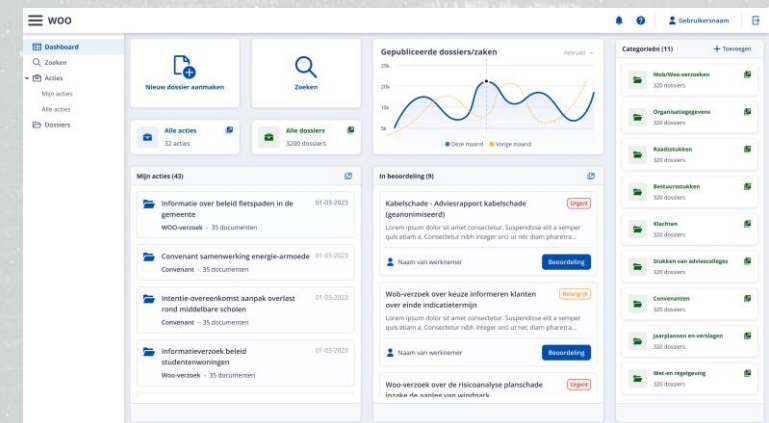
WOO

Gebruikersnaam

Dashboard
Zoeken
Acties
Mijn acties
Alle acties
Dossiers

Nieuw dossier aanmaken

Zoeken

Alle acties
32 acties

Alle dossiers
3200 dossiers

Gepubliceerde dossiers/zaken
Februari
20k
15k
10k
5k
Deze maand
Vorige maand

Categorieën (11)
Toevoegen

Wob/Woo-verzoeken
320 dossiers

Organisatiegegevens
320 dossiers

Raadsstukken
320 dossiers

Bestuursstukken
320 dossiers

Klachten
320 dossiers

Stukken van adviescolleges
320 dossiers

Convenanten
320 dossiers

Jaarplannen en-verslagen
320 dossiers

Wet-en regelgeving
320 dossiers

Mijn acties (43)

Informatie over beleid fietspaden in de gemeente
01-03-2023
WOO-verzoek · 35 documenten

Convenant samenwerking energie-armoede
01-03-2023
Convenant · 35 documenten

Intentie-overeenkomst aanpak overlast rond middelbare scholen
01-03-2023
Convenant · 35 documenten

Informatieverzoek beleid studentenwoningen
01-03-2023
Woo-verzoek · 35 documenten

In beoordeling (9)

Kabelschade - Adviesrapport kabelschade (geanonimiseerd)
Urgent
Lorem ipsum dolor sit amet consectetur. Suspendisse elit a semper quis etiam a. Consectetur nibh integer orci ut nec diam pharetra...
Naam van werknemer
Beoordeling

Wob-verzoek over keuze informeren klanten over einde indicatietermijn
Belangrijk
Lorem ipsum dolor sit amet consectetur. Suspendisse elit a semper quis etiam a. Consectetur nibh integer orci ut nec diam pharetra...
Naam van werknemer
Beoordeling

Woo-verzoek over de risicoanalyse planschade inzake de aanleg van windpark
Urgent